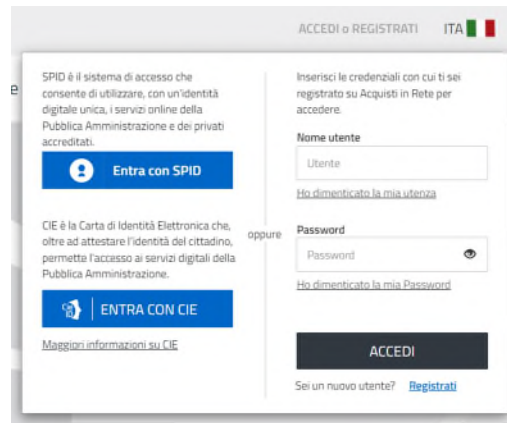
ACCEDI o REGISTRATI ITA

e

SPID è il sistema di accesso che consente di utilizzare, con un'identità digitale unica, i servizi online della Pubblica Amministrazione e dei privati accreditati.

Entra con SPID

CIE è la Carta di Identità Elettronica che, oltre ad attestare l'identità del cittadino, permette l'accesso ai servizi digitali della Pubblica Amministrazione.

ENTRA CON CIE

Maggiori informazioni su CIE

oppure

Inserisci le credenziali con cui ti sei registrato su Acquisti in Rete per accedere.

Nome utente

Utente

Ho dimenticato la mia utenza

Password

Password

Ho dimenticato la mia Password

ACCEDI

Sei un nuovo utente? Registrati